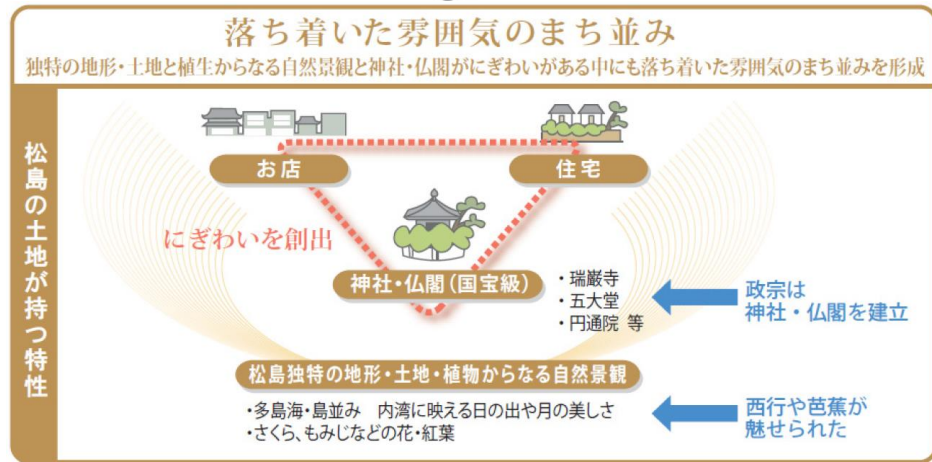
落ち着いた雰囲気のまち並み

独特の地形・土地と植生からなる自然景観と神社・仏閣がにぎわいがある中にも落ち着いた雰囲気のまち並みを形成

松島の土地が持つ特性

お店

住宅

にぎわいを創出

神社・仏閣（国宝級）

・瑞巌寺
・五大堂
・円通院 等

政宗は
神社・仏閣を建立

松島独特の地形・土地・植物からなる自然景観

・多島海・島並み 内湾に映える日の出や月の美しさ
・さくら、もみじなどの花・紅葉

西行や芭蕉が
魅せられた